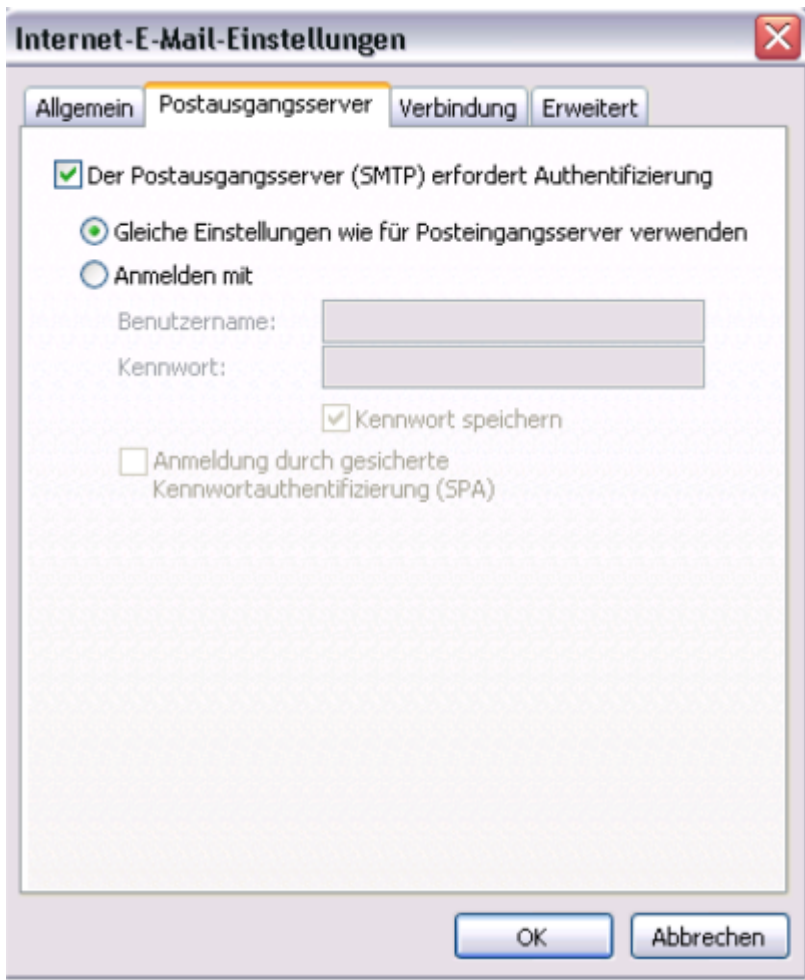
Internet-E-Mail-Einstellungen

Allgemein | Postausgangsserver | Verbindung | Erweitert

Der Postausgangsserver (SMTP) erfordert Authentifizierung

Gleiche Einstellungen wie für Posteingangsserver verwenden

Anmelden mit

Benutzername:

Kennwort:

Kennwort speichern

Anmeldung durch gesicherte Kennwortauthentifizierung (SPA)

OK

Abbrechen